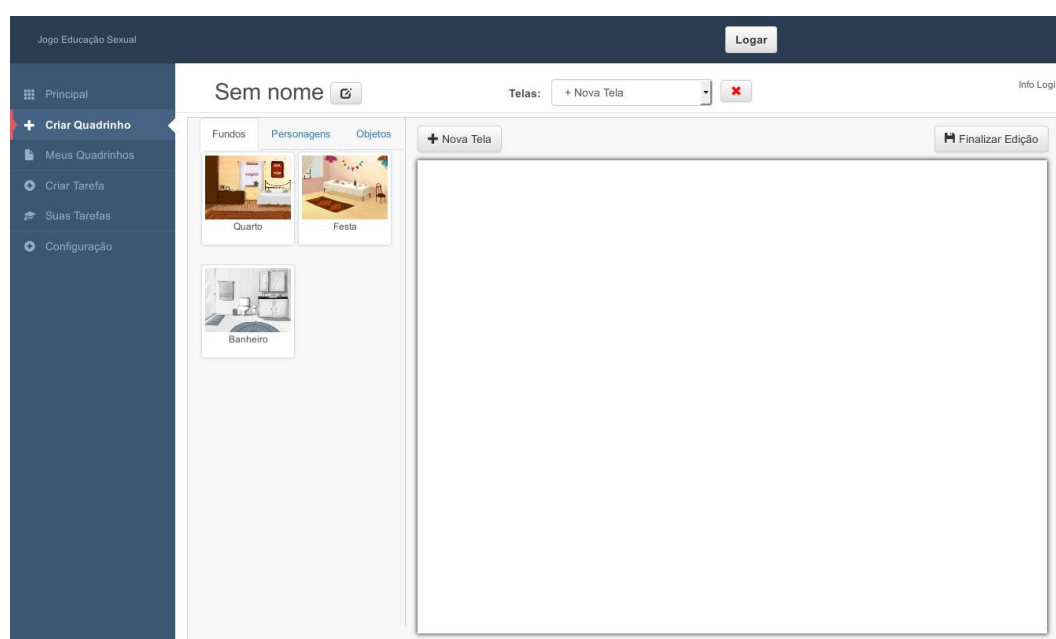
Jogo Educação Sexual

Logar

Principal
Criar Quadrinho
Meus Quadrinhos
Criar Tarefa
Suas Tarefas
Configuração

Sem nome

Telas: + Nova Tela

Info Logi

Fundos Personagens Objetos

Quarto
Festa
Banheiro

+ Nova Tela

Finalizar Edição